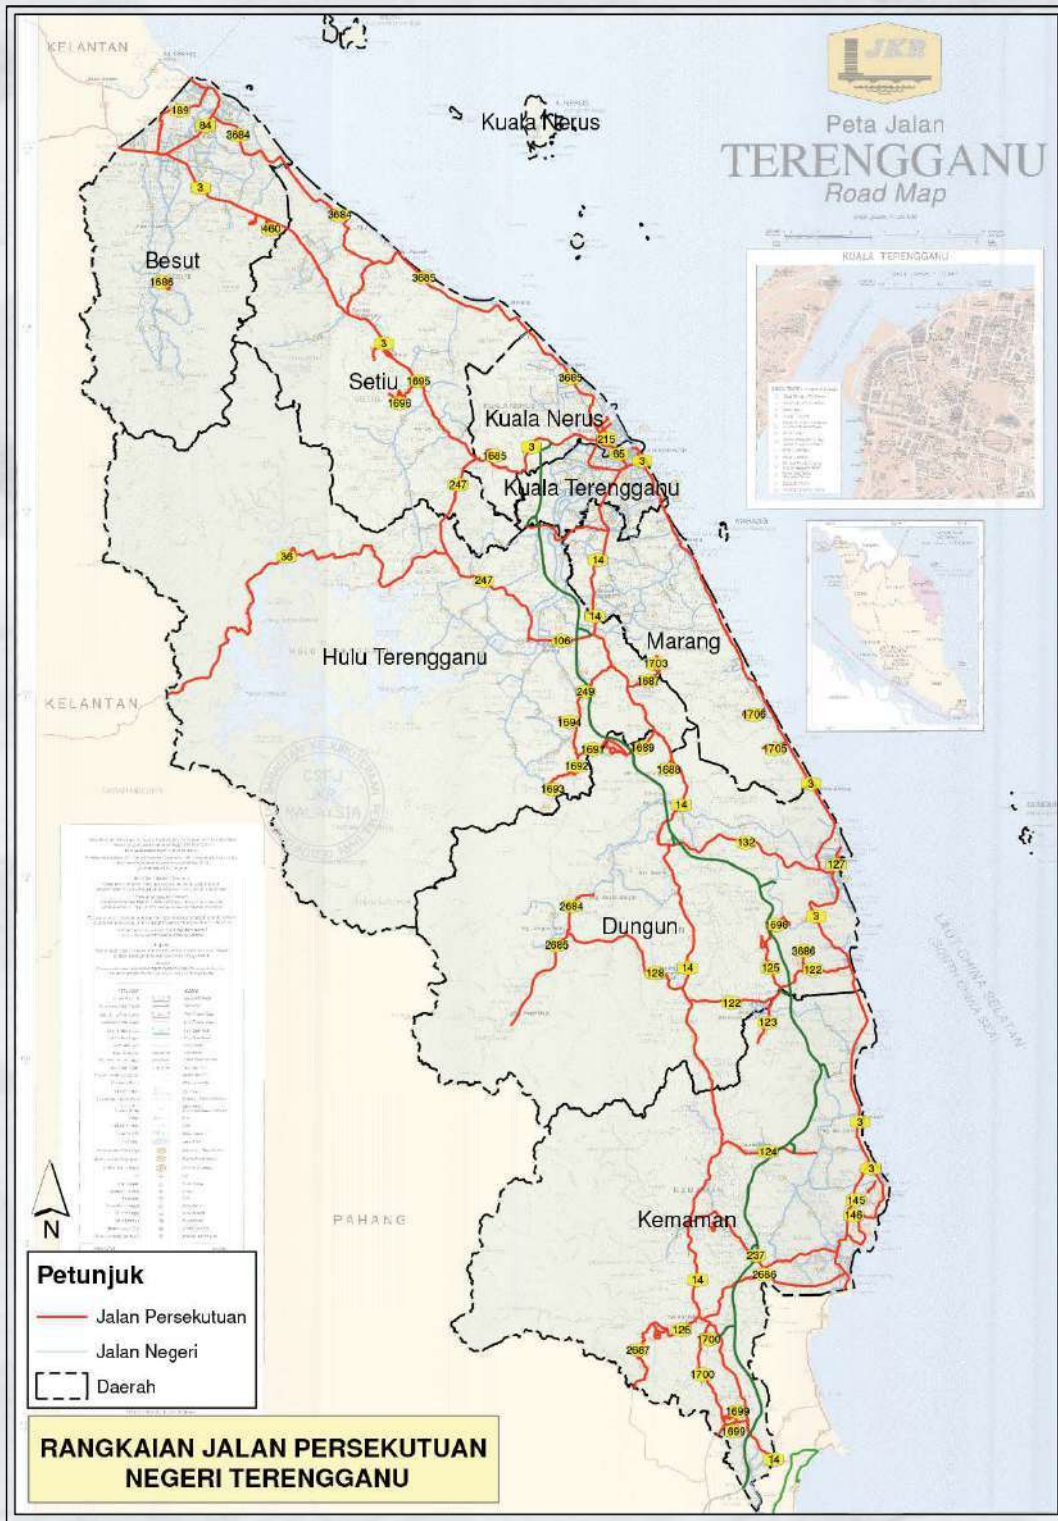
KELANTAN
JKR
Peta Jalan
TERENGGANU
Road Map
KUALA TERENGGANU
Kuala Nerus
189
84
3684
3
460
3684
3685
Besut
1686
3
Setiu
1695
1696
3685
Kuala Nerus
215
3
1685
65
3
247
Kuala Terengganu
36
247
14
14
106
Marang
Hulu Terengganu
1703
1687
249
1706
KELANTAN
1694
1691
1689
1705
1692
1688
1693
3
14
132
127
2684
Dungun
3
698
2685
3686
125
122
128
14
122
123
3
124
3
145
146
N
PAHANG
Kemaman
237
2686
14
Petunjuk
Jalan Persekutuan
Jalan Negeri
Daerah
126
1700
2687
1700
1699
1699
14
LAUT CHINA SELATAN
SOUTH CHINA SEA
RANGKAIAN JALAN PERSEKUTUAN NEGERI TERENGGANU